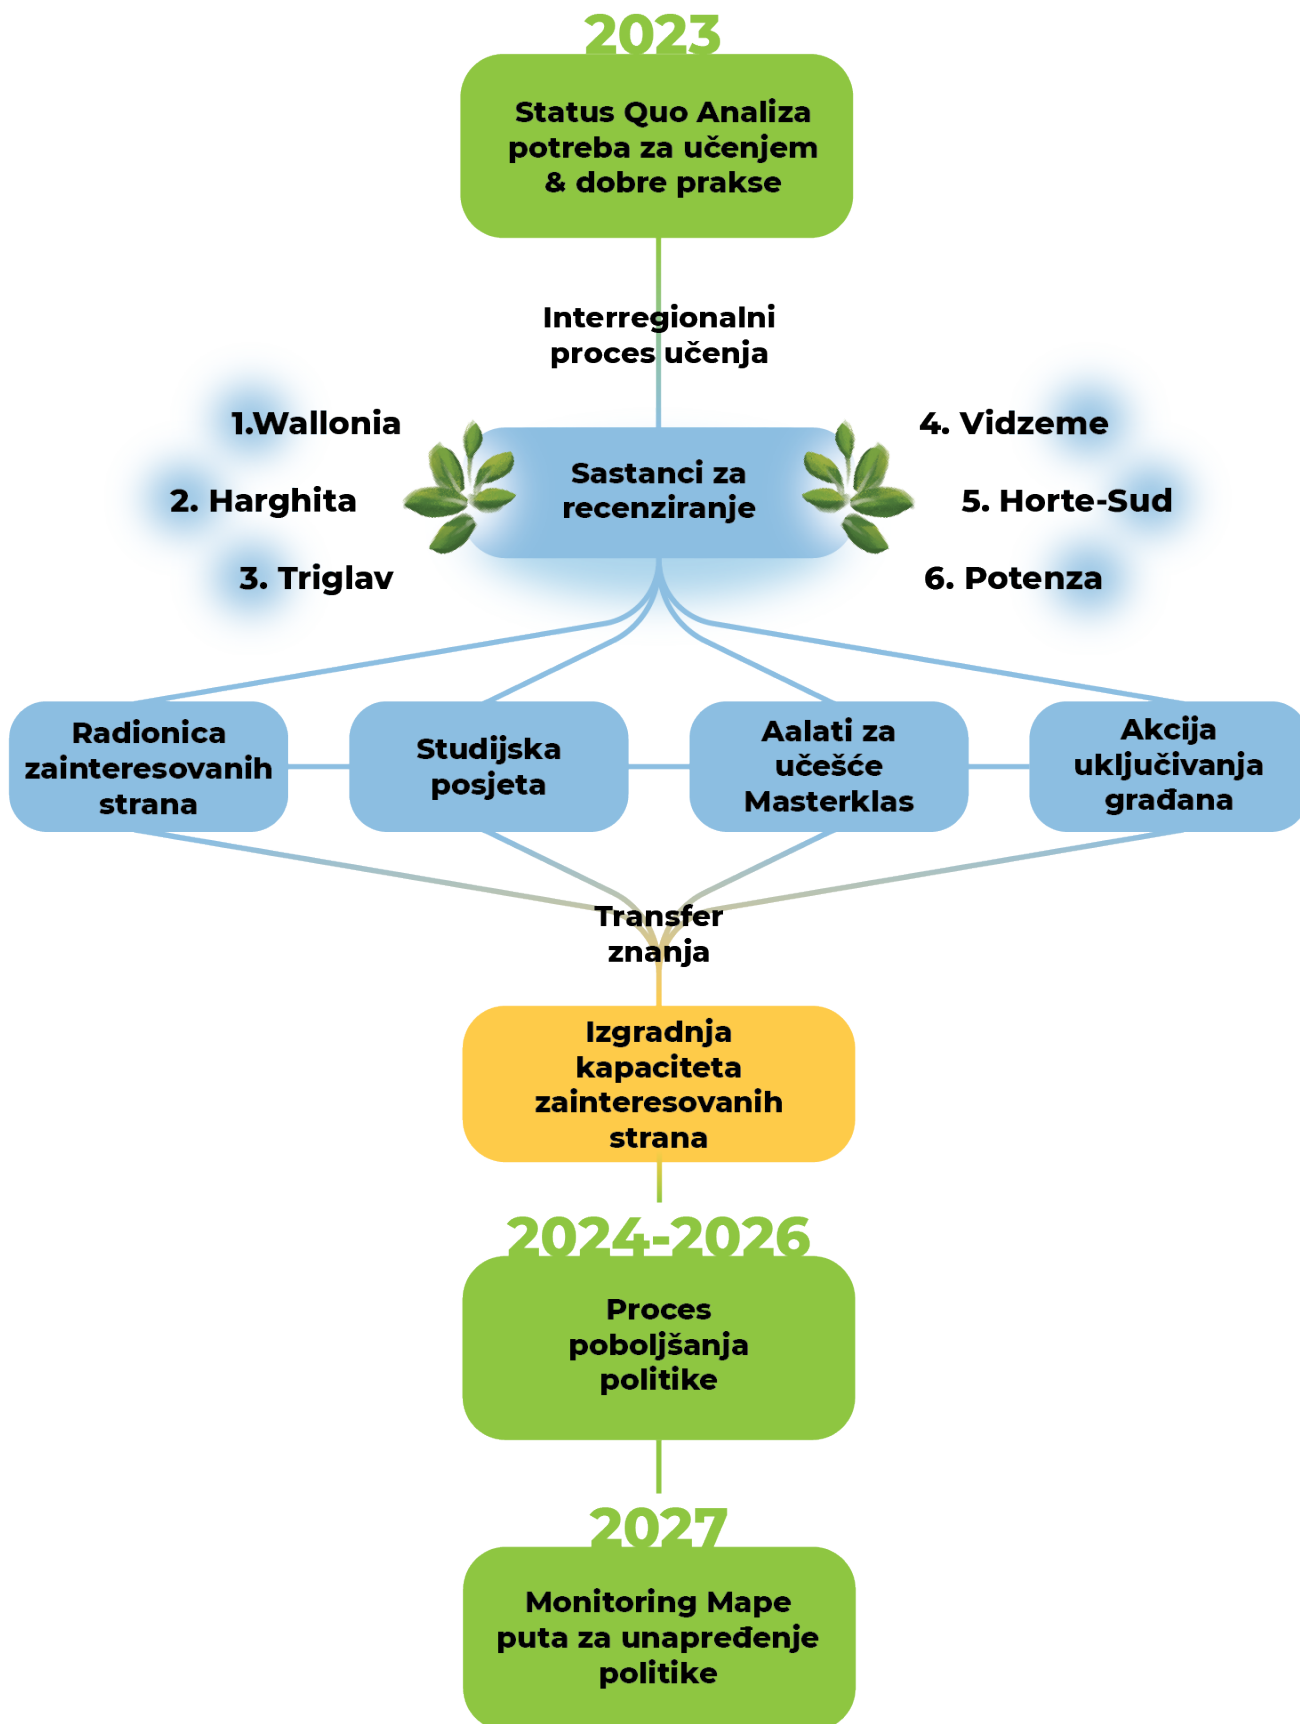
2023

Status Quo Analiza potreba za učenjem & dobre prakse

Interregionalni proces učenja

1.Wallonia

2. Harghita

3. Triglav

Sastanci za recenziranje

4. Vidzeme

5. Horte-Sud

6. Potenza

Radionica zainteresovanih strana

Studijska posjeta

Aalati za učešće Masterklas

Akcija uključivanja građana

Transfer znanja

Izgradnja kapaciteta zainteresovanih strana

2024-2026

Proces poboljšanja politike

2027

Monitoring Mape puta za unapređenje politike